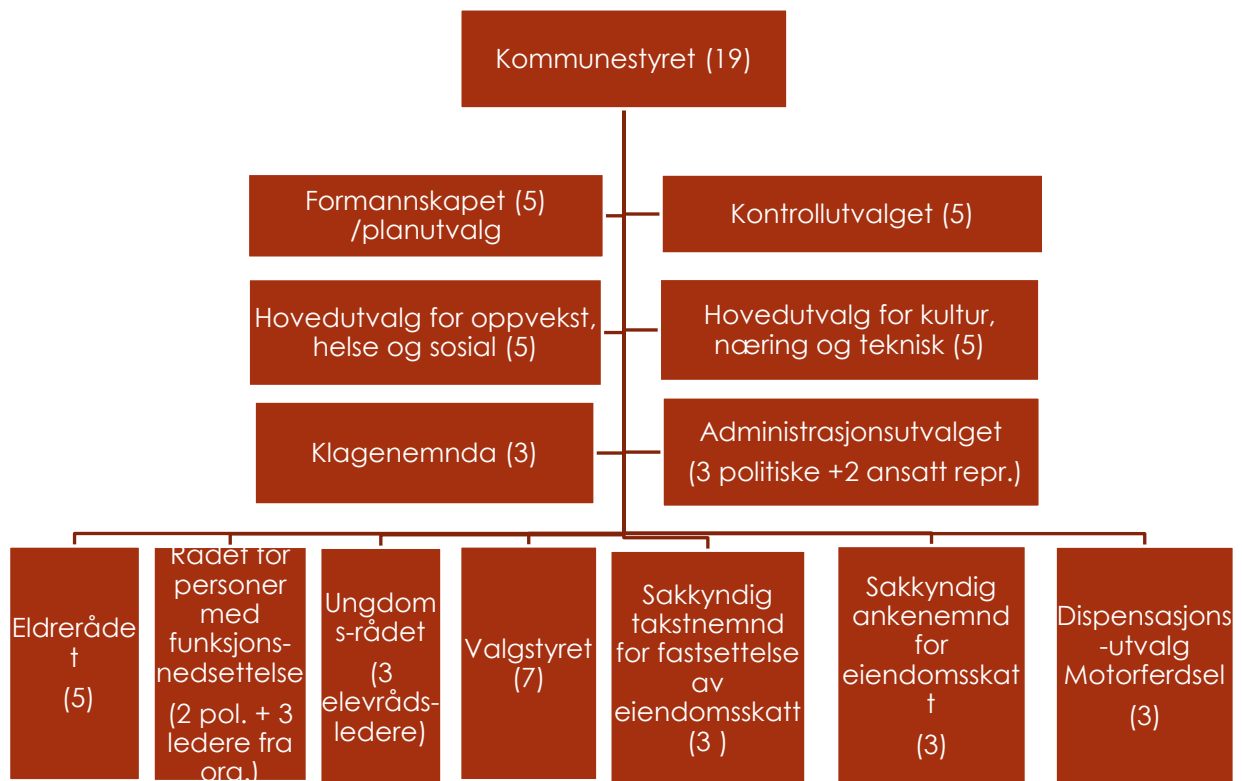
Kommunestyret (19)

Formannskapet (5) /planutvalg

Kontrollutvalget (5)

Hovedutvalg for oppvekst, helse og sosial (5)

Hovedutvalg for kultur, næring og teknisk (5)

Klagenemnda (3)

Administrasjonsutvalget (3 politiske +2 ansatt repr.)

Eldrerådet (5)

Rådet for personer med funksjonsnedsettelse (2 pol. + 3 ledere fra org.)

Ungdoms-rådet (3 elevrådsledere)

Valgstyret (7)

Sakkyndig takstnemnd for fastsettelse av eiendomsskatt (3 )

Sakkyndig ankenemnd for eiendomsskatt (3)

Dispensasjons-utvalg Motorferdsel (3)